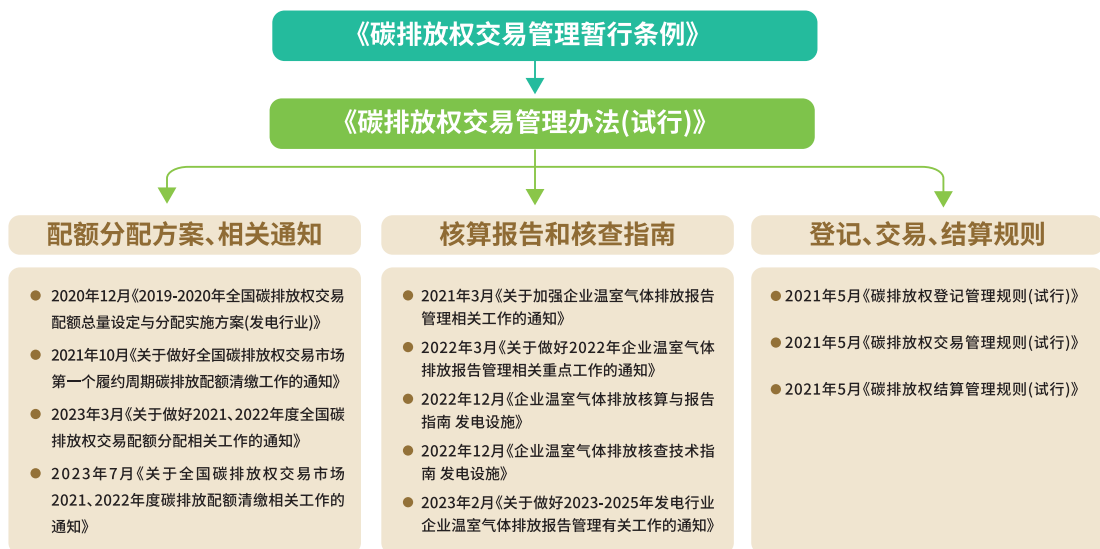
《碳排放权交易管理暂行条例》

《碳排放权交易管理办法(试行)》

配额分配方案、相关通知

2020年12月《2019-2020年全国碳排放权交易配额总量设定与分配实施方案(发电行业)》

2021年10月《关于做好全国碳排放权交易市场第一个履约周期碳排放配额清缴工作的通知》

2023年3月《关于做好2021、2022年度全国碳排放权交易配额分配相关工作的通知》

2023年7月《关于全国碳排放权交易市场2021、2022年度碳排放配额清缴相关工作的通知》

核算报告和核查指南

2021年3月《关于加强企业温室气体排放报告管理相关工作的通知》

2022年3月《关于做好2022年企业温室气体排放报告管理相关重点工作的通知》

2022年12月《企业温室气体排放核算与报告指南 发电设施》

2022年12月《企业温室气体排放核查技术指南 发电设施》

2023年2月《关于做好2023-2025年发电行业企业温室气体排放报告管理有关工作的通知》

登记、交易、结算规则

2021年5月《碳排放权登记管理规则(试行)》

2021年5月《碳排放权交易管理规则(试行)》

2021年5月《碳排放权结算管理规则(试行)》